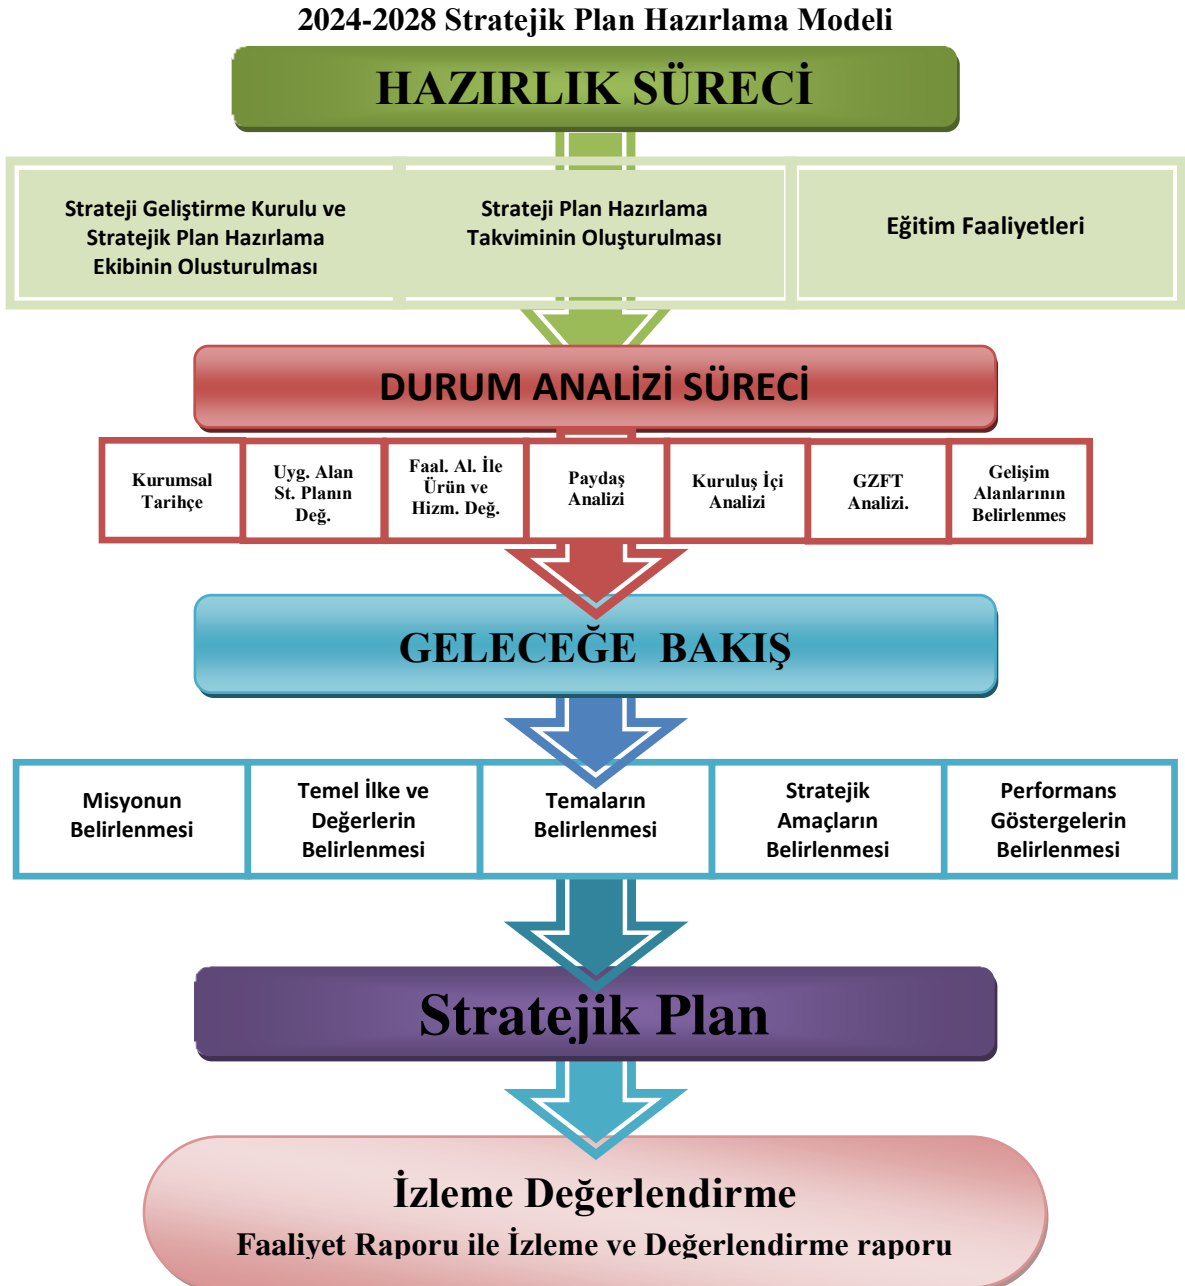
2024-2028 Stratejik Plan Hazırlama Modeli

HAZIRLIK SÜRECİ

Strateji Geliştirme Kurulu ve Stratejik Plan Hazırlama Ekibinin Olusturulması

Strateji Plan Hazırlama Takviminin Oluşturulması

Eğitim Faaliyetleri

DURUM ANALİZİ SÜRECİ

Kurumsal Tarihçe

Uyg. Alan St. Planın Değ.

Faal. Al. İle Ürün ve Hizm. Değ.

Paydaş Analizi

Kuruluş İçi Analizi

GZFT Analizi.

Gelişim Alanlarının Belirlenmes

GELECEĞE BAKIŞ

Misyonun Belirlenmesi

Temel İlke ve Değerlerin Belirlenmesi

Temaların Belirlenmesi

Stratejik Amaçların Belirlenmesi

Performans Göstergelerin Belirlenmesi

Stratejik Plan

İzleme Değerlendirme

Faaliyet Raporu ile İzleme ve Değerlendirme raporu